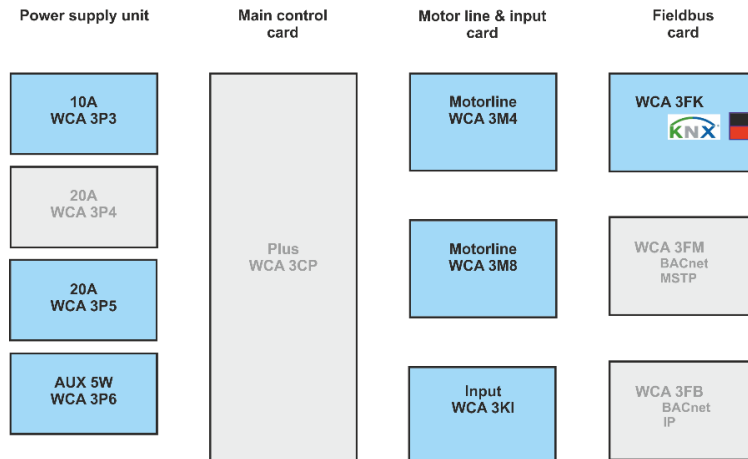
Power supply unit

Main control card

Motor line & input card

Fieldbus card

10A
WCA 3P3

20A
WCA 3P4

20A
WCA 3P5

AUX 5W
WCA 3P6

Plus
WCA 3CP

Motorline
WCA 3M4

Motorline
WCA 3M8

Input
WCA 3KI

WCA 3FK
KNX

WCA 3FM
BACnet
MSTP

WCA 3FB
BACnet
IP